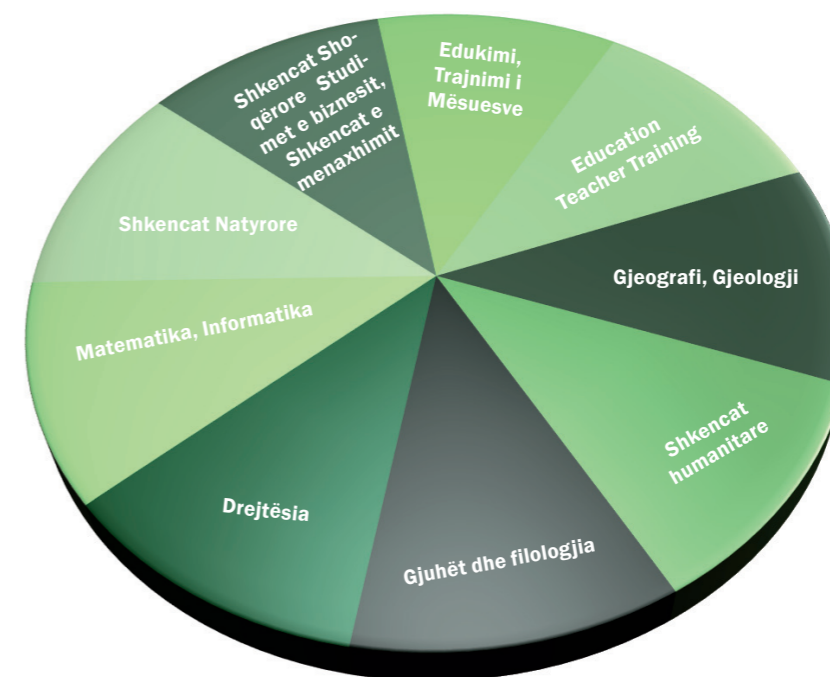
Shkencat Shoqërore Studimet e biznesit, Shkencat e menaxhimit

Edukimi, Trajnimi i Mësuesve

Education Teacher Training

Shkencat Natyrore

Gjeografi, Gjeologji

Matematika, Informatika

Shkencat humanitare

Drejtësia

Gjuhët dhe filologjia